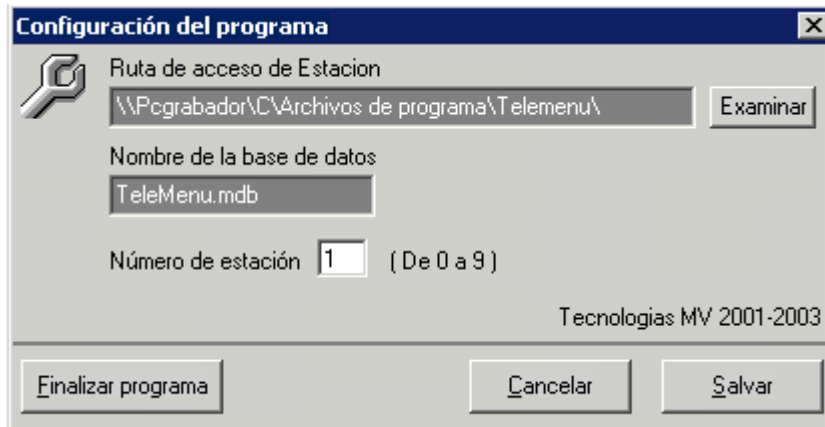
Configuración del programa

Ruta de acceso de Estacion

\\Pcgrabador\C\Archivos de programa\Telemenu\

Examinar

Nombre de la base de datos

TeleMenu.mdb

Número de estación 1 ( De 0 a 9 )

Tecnologias MV 2001-2003

Finalizar programa

Cancelar

Salvar